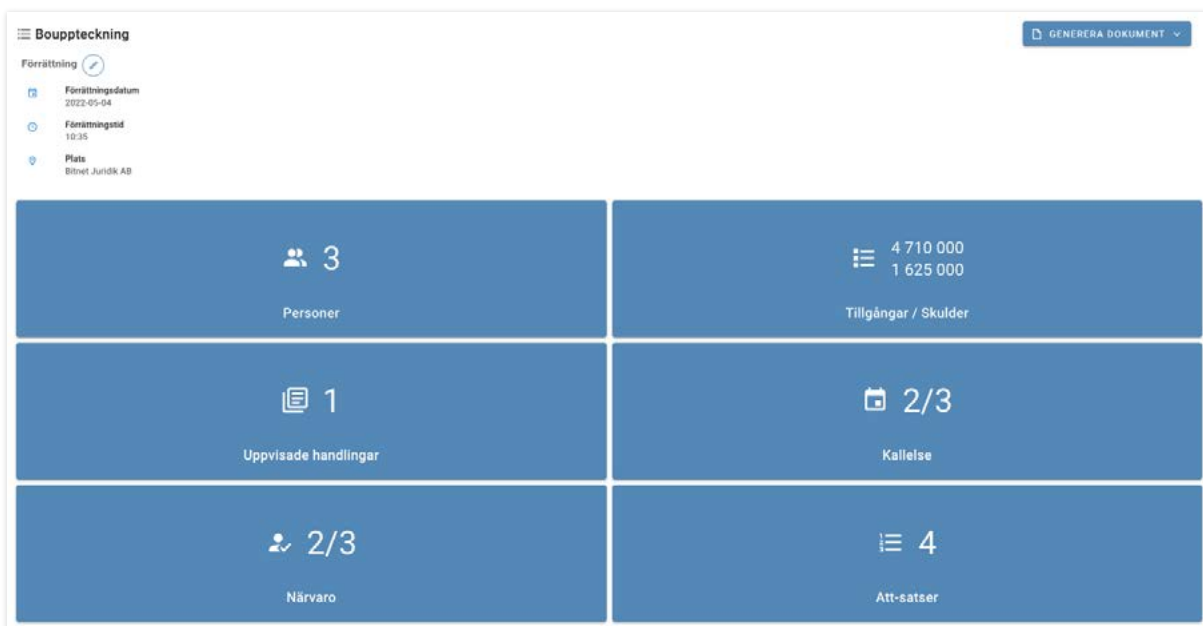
Bouppteckning

GENERERA DOKUMENT

Förrättning

Förrättningsdatum
2022-05-04

Förrättningstid
10:35

Plats
Bitnet Juridik AB

3

Personer

4 710 000
1 625 000

Tillgångar / Skulder

1

Uppvisade handlingar

2/3

Kallelse

2/3

Närvaro

4

Att-satser